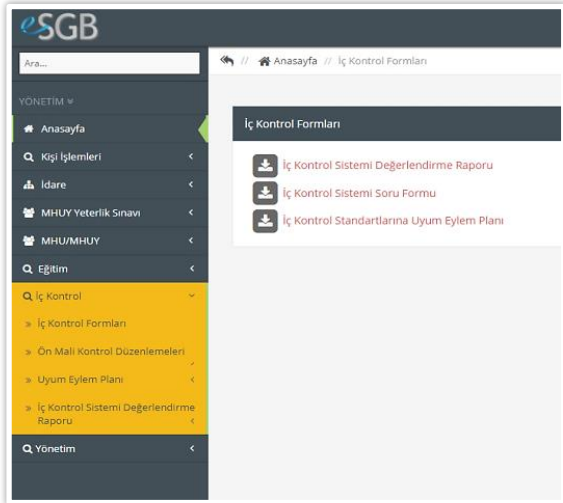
eSGB

Ara...

YÖNETİM »

Anasayfa

Kişi İşlemleri

İdare

MHUY Yeterlik Sınavı

MHU/MHUY

Eğitim

İç Kontrol

» İç Kontrol Formları

» Ön Mali Kontrol Düzenlemeleri

» Uyum Eylem Planı

» İç Kontrol Sistemi Değerlendirme Raporu

Yönetim

// Anasayfa // İç Kontrol Formları

İç Kontrol Formları

İç Kontrol Sistemi Değerlendirme Raporu

İç Kontrol Sistemi Soru Formu

İç Kontrol Standartlarına Uyum Eylem Planı